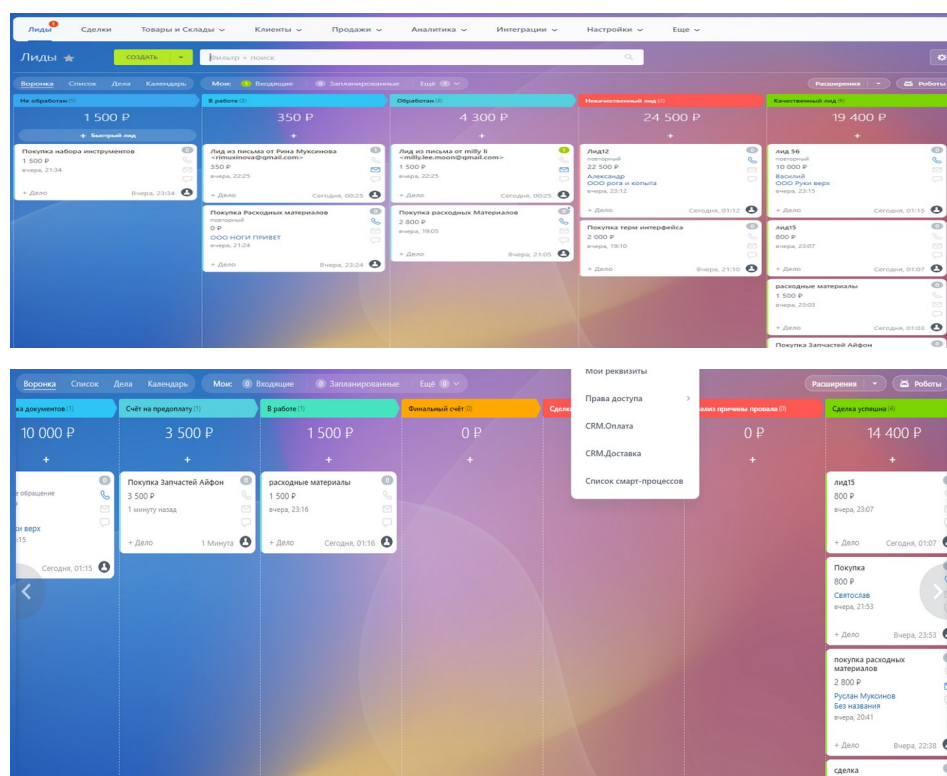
Лиды Сделки Товары и Склады Клиенты Продажи Аналитика Интеграции Настройки Еще

Лиды СОЗДАТЬ Фильтр + поиск

Воронка Список Дела Календарь Мои: 1 Входящие 0 Запланированные Ещё 0 Расширения Роботы

Не обработан (1)
1 500 ₽
+ Быстрый лид
Покупка набора инструментов
1 500 ₽
вчера, 21:34
+ Дело Вчера, 23:34

В работе (2)
350 ₽
Лид из письма от Рина Муксинова <rimuxinova@gmail.com>
350 ₽
вчера, 22:25
+ Дело Сегодня, 00:25
Покупка Расходных материалов
повторный
0 ₽
ООО НОГИ ПРИВЕТ
вчера, 21:24
+ Дело Вчера, 23:24

Обработан (2)
4 300 ₽
Лид из письма от milly li <milly.lee.moon@gmail.com>
1 500 ₽
вчера, 22:25
+ Дело Сегодня, 00:25
Покупка расходных Материалов
2 800 ₽
вчера, 19:05
+ Дело Вчера, 21:05

Некачественный лид (2)
24 500 ₽
Лид12
повторный
22 500 ₽
Александр
ООО рога и копыта
вчера, 23:12
+ Дело Сегодня, 01:12
Покупка терм интерфейса
2 000 ₽
вчера, 19:10
+ Дело Вчера, 21:10

Качественный лид (8)
19 400 ₽
лид 56
повторный
10 000 ₽
Василий
ООО Руки верх
вчера, 23:15
+ Дело Сегодня, 01:15
лид15
800 ₽
вчера, 23:07
+ Дело Сегодня, 01:07
расходные материалы
1 500 ₽
вчера, 23:03
+ Дело Сегодня, 01:03
Покупка Запчастей Айфон

Воронка Список Дела Календарь Мои: 0 Входящие 0 Запланированные Ещё 0 Расширения Роботы

ка документов (1)
10 000 ₽
е обращение
и верх
:15
Сегодня, 01:15

Счёт на предоплату (1)
3 500 ₽
Покупка Запчастей Айфон
3 500 ₽
1 минуту назад
+ Дело 1 Минута

В работе (1)
1 500 ₽
расходные материалы
1 500 ₽
вчера, 23:16
+ Дело Сегодня, 01:16

Финальный счёт (0)
0 ₽

Сдел

Мои реквизиты
Права доступа
CRM.Оплата
CRM.Доставка
Список смарт-процессов

лиз причины провала (0)
0 ₽

Сделка успешна (4)
14 400 ₽
лид15
800 ₽
вчера, 23:07
+ Дело Сегодня, 01:07
Покупка
800 ₽
Святослав
вчера, 21:53
+ Дело Вчера, 23:53
покупка расходных материалов
2 800 ₽
Руслан Муксинов
Без названия
вчера, 20:41
+ Дело Вчера, 22:38
сделка